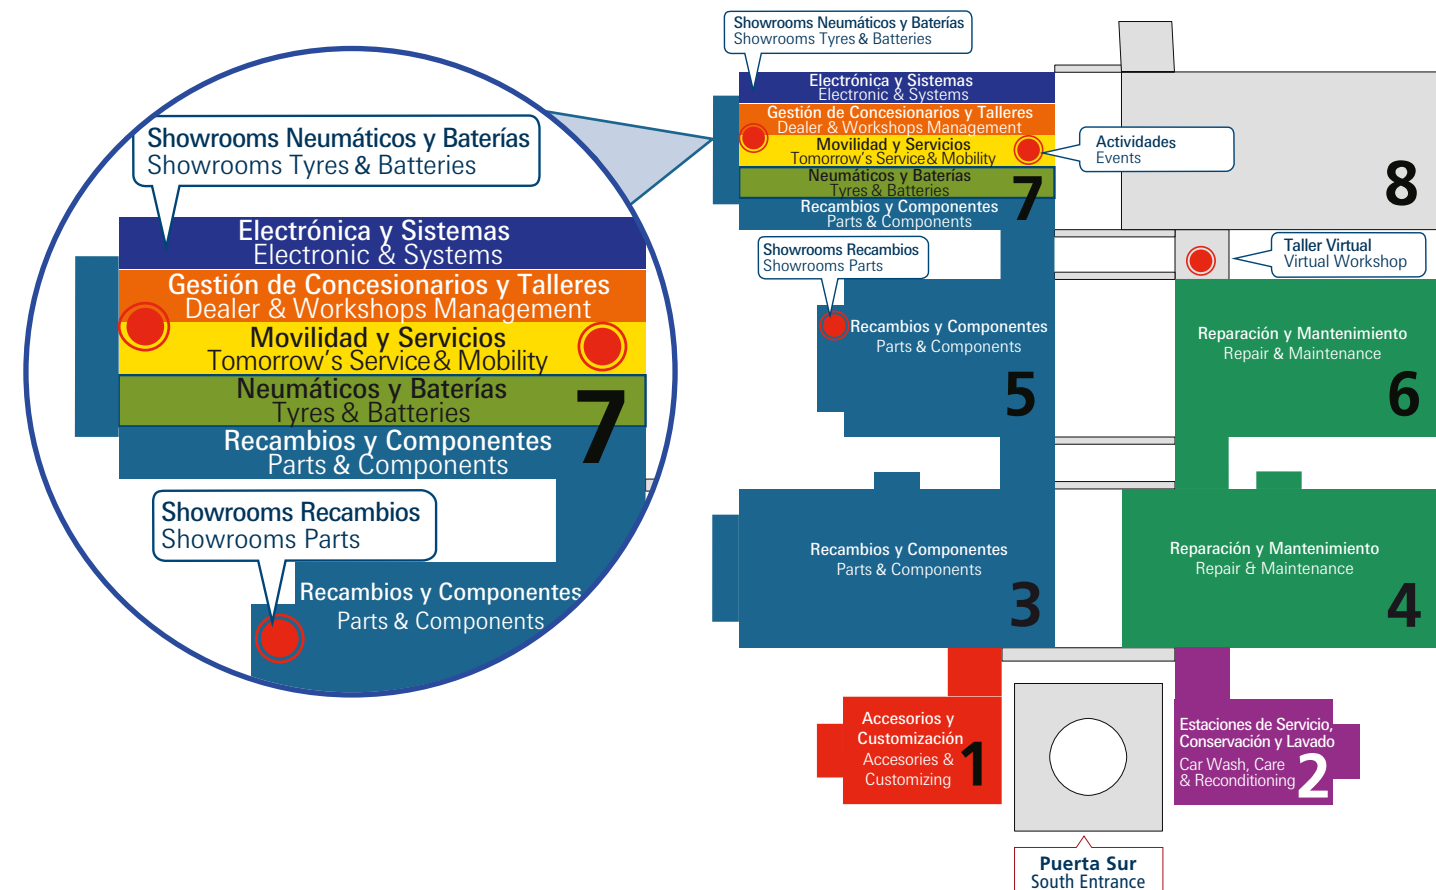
Showrooms Neumáticos y Baterías
Showrooms Tyres & Batteries

Electrónica y Sistemas
Electronic & Systems

Gestión de Concesionarios y Talleres
Dealer & Workshops Management

Movilidad y Servicios
Tomorrow's Service & Mobility

Neumáticos y Baterías
Tyres & Batteries

7

Recambios y Componentes
Parts & Components

Showrooms Recambios
Showrooms Parts

Recambios y Componentes
Parts & Components

Showrooms Neumáticos y Baterías
Showrooms Tyres & Batteries

Electrónica y Sistemas
Electronic & Systems

Gestión de Concesionarios y Talleres
Dealer & Workshops Management

Movilidad y Servicios
Tomorrow's Service & Mobility

Neumáticos y Baterías
Tyres & Batteries

7

Recambios y Componentes
Parts & Components

Actividades
Events

8

Showrooms Recambios
Showrooms Parts

Taller Virtual
Virtual Workshop

Recambios y Componentes
Parts & Components

5

Reparación y Mantenimiento
Repair & Maintenance

6

Recambios y Componentes
Parts & Components

3

Reparación y Mantenimiento
Repair & Maintenance

4

Accesorios y Customización
Accesories & Customizing

1

Estaciones de Servicio, Conservación y Lavado
Car Wash, Care & Reconditioning

2

Puerta Sur
South Entrance